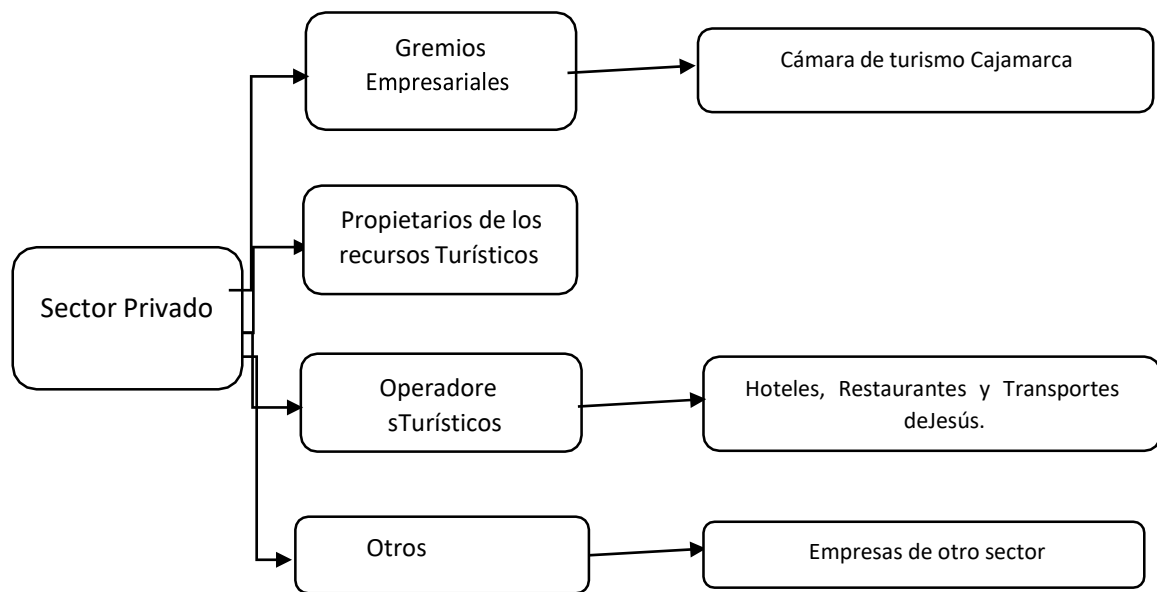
Sector Privado

Gremios Empresariales

Cámara de turismo Cajamarca

Propietarios de los recursos Turísticos

Operadore sTurísticos

Hoteles, Restaurantes y Transportes deJesús.

Otros

Empresas de otro sector